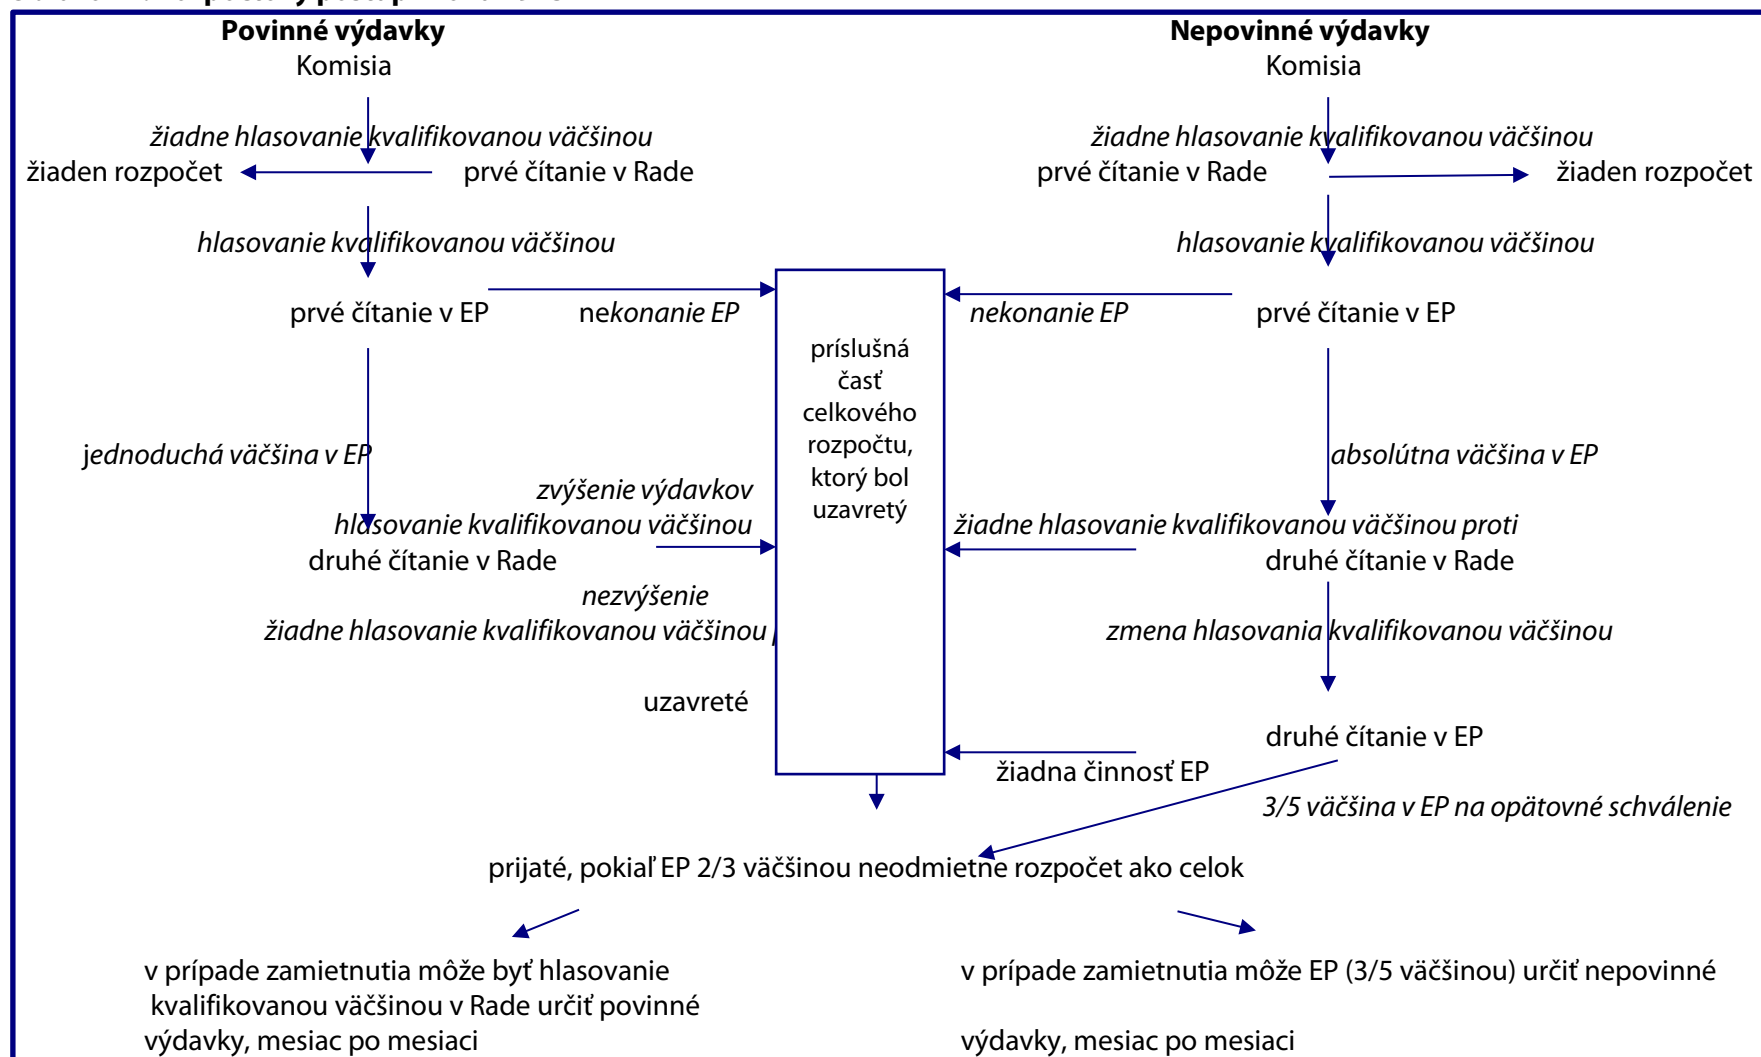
Povinné výdavky
Komisia

žiadne hlasovanie kvalifikovanou väčšinou
žiaden rozpočet
prvé čítanie v Rade

hlasovanie kvalifikovanou väčšinou
prvé čítanie v EP
nekonanie EP

jednoduchá väčšina v EP
zvýšenie výdavkov
hlasovanie kvalifikovanou väčšinou
druhé čítanie v Rade
nezvýšenie
žiadne hlasovanie kvalifikovanou väčšinou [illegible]

uzavreté

Nepovinné výdavky
Komisia

žiadne hlasovanie kvalifikovanou väčšinou
prvé čítanie v Rade
žiaden rozpočet

hlasovanie kvalifikovanou väčšinou
nekonanie EP
prvé čítanie v EP

absolútna väčšina v EP
žiadne hlasovanie kvalifikovanou väčšinou proti
druhé čítanie v Rade
zmena hlasovania kvalifikovanou väčšinou

druhé čítanie v EP
žiadna činnosť EP
3/5 väčšina v EP na opätovné schválenie

príslušná časť celkového rozpočtu, ktorý bol uzavretý

prijaté, pokiaľ EP 2/3 väčšinou neodmietne rozpočet ako celok

v prípade zamietnutia môže byť hlasovanie kvalifikovanou väčšinou v Rade určiť povinné výdavky, mesiac po mesiaci

v prípade zamietnutia môže EP (3/5 väčšinou) určiť nepovinné výdavky, mesiac po mesiaci